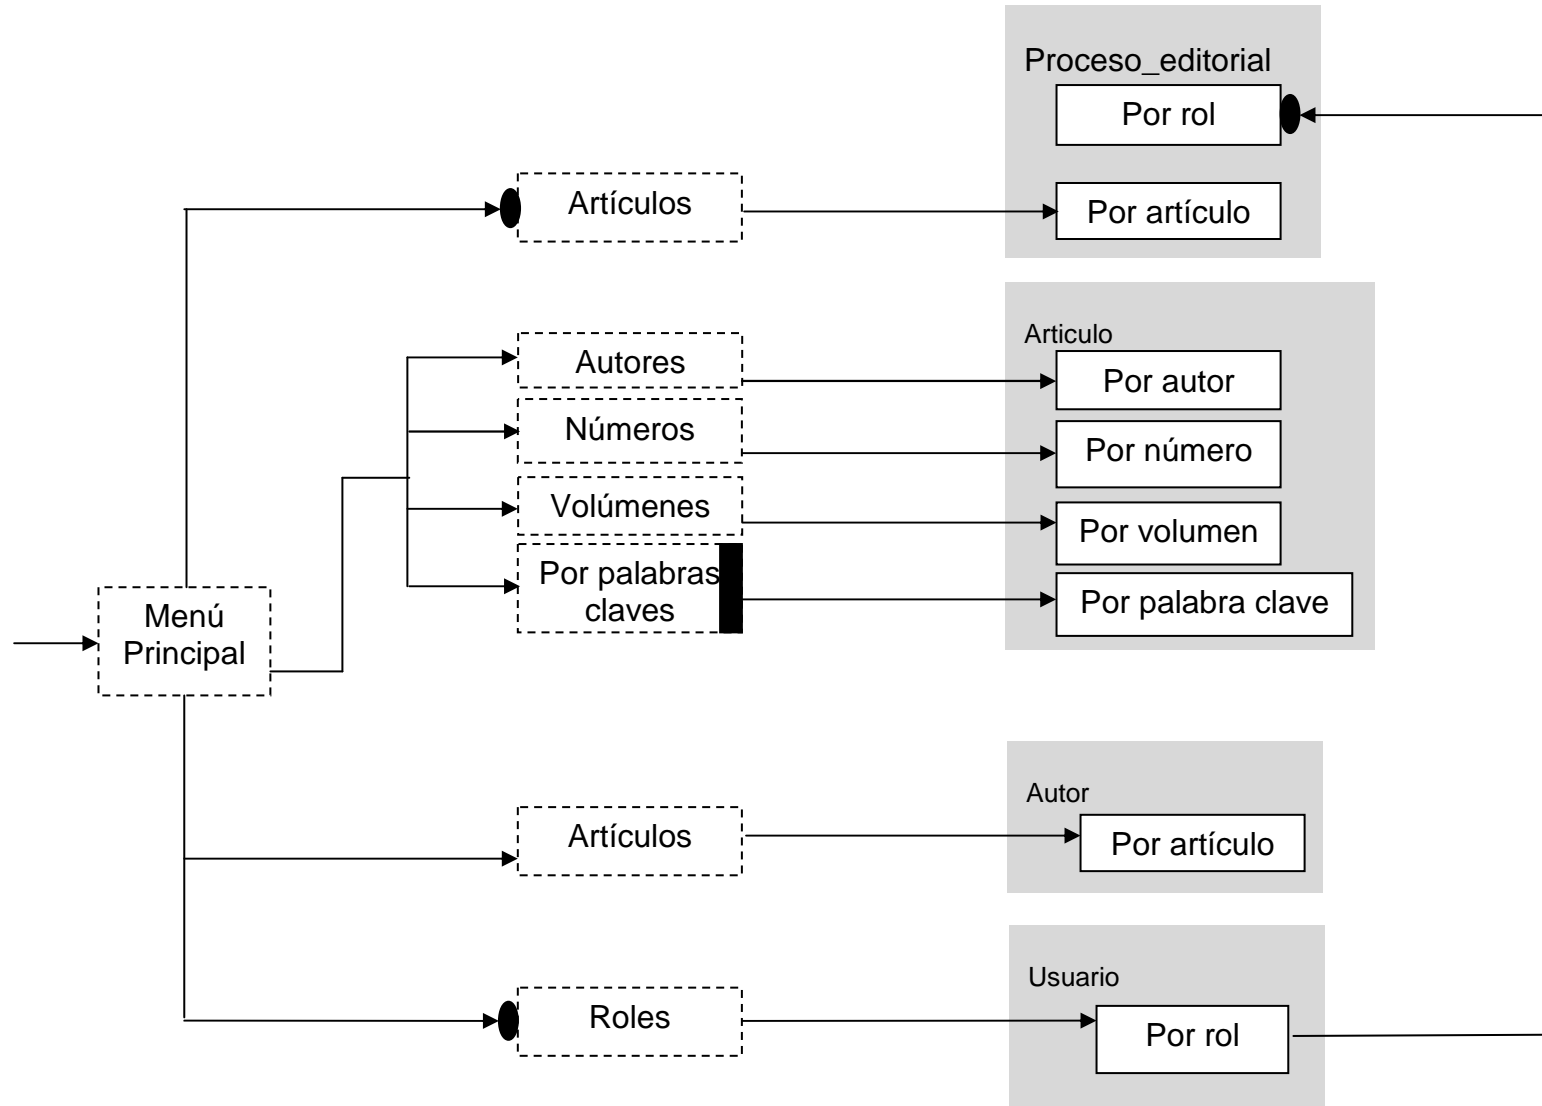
Proceso_editorial

Por rol

Artículos

Por artículo

Articulo

Autores

Por autor

Números

Por número

Volúmenes

Por volumen

Por palabras claves

Por palabra clave

Menú Principal

Autor

Artículos

Por artículo

Usuario

Roles

Por rol